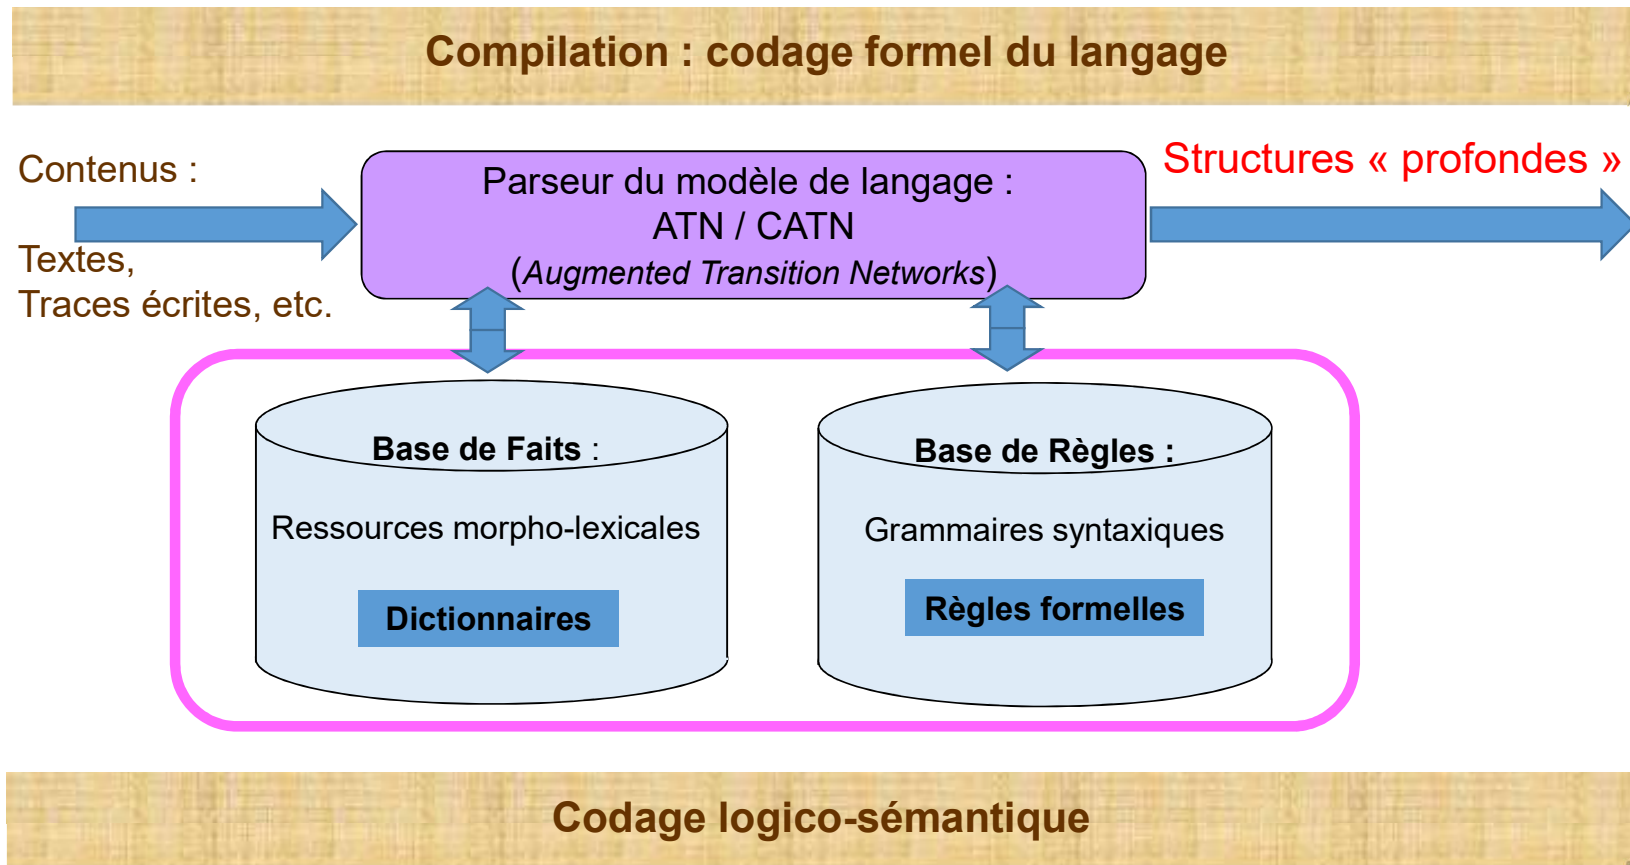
Compilation : codage formel du langage

Contenus :

Textes,
Traces écrites, etc.

Parseur du modèle de langage :
ATN / CATN
(*Augmented Transition Networks*)

Structures « profondes »

Base de Faits :

Ressources morpho-lexicales

Dictionnaires

Base de Règles :

Grammaires syntaxiques

Règles formelles

Codage logico-sémantique